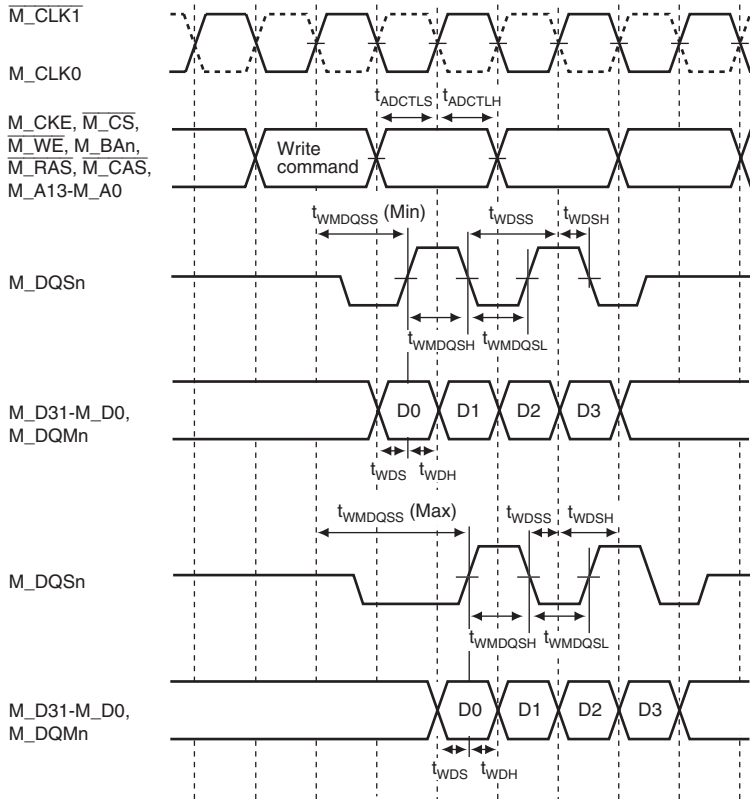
$\overline{\text{M\_CLK1}}$

M_CLK0

$t_{ADCTLS}$ $t_{ADCTLH}$

M_CKE, $\overline{\text{M\_CS}}$, $\overline{\text{M\_WE}}$, M_BAn, $\overline{\text{M\_RAS}}$, $\overline{\text{M\_CAS}}$, M_A13-M_A0

Write command

$t_{WMDQSS}$ (Min)

$t_{WDSS}$ $t_{WDSH}$

M_DQSn

$t_{WMDQSH}$ $t_{WMDQSL}$

M_D31-M_D0, M_DQMn

D0 D1 D2 D3

$t_{WDS}$ $t_{WDH}$

$t_{WMDQSS}$ (Max)

$t_{WDSS}$ $t_{WDSH}$

M_DQSn

$t_{WMDQSH}$ $t_{WMDQSL}$

M_D31-M_D0, M_DQMn

D0 D1 D2 D3

$t_{WDS}$ $t_{WDH}$